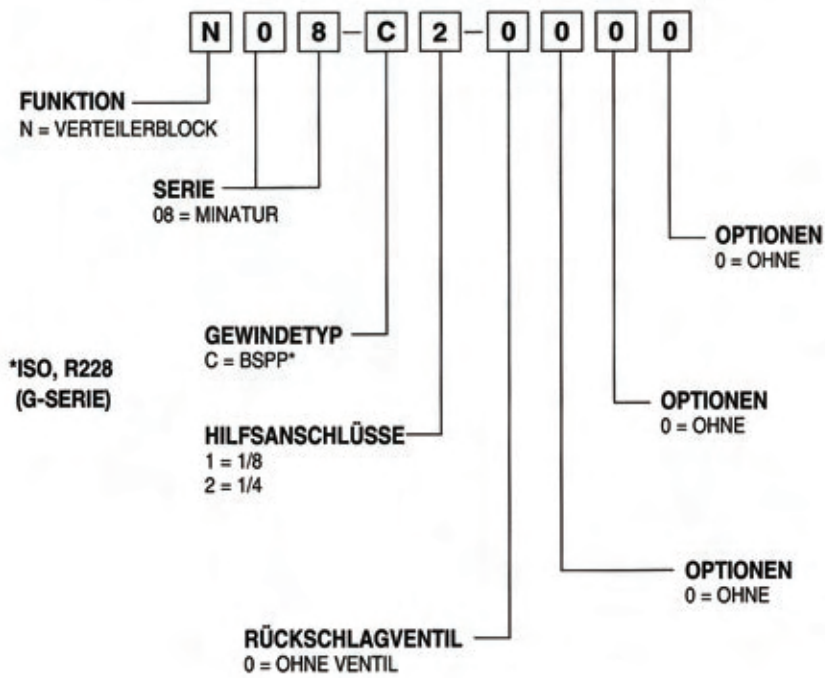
N 0 8 – C 2 – 0 0 0 0

FUNKTION
N = VERTEILERBLOCK

SERIE
08 = MINATUR

OPTIONEN
0 = OHNE

GEWINDETYP
C = BSPP*

*ISO, R228
(G-SERIE)

OPTIONEN
0 = OHNE

HILFSANSCHLÜSSE
1 = 1/8
2 = 1/4

OPTIONEN
0 = OHNE

RÜCKSCHLAGVENTIL
0 = OHNE VENTIL